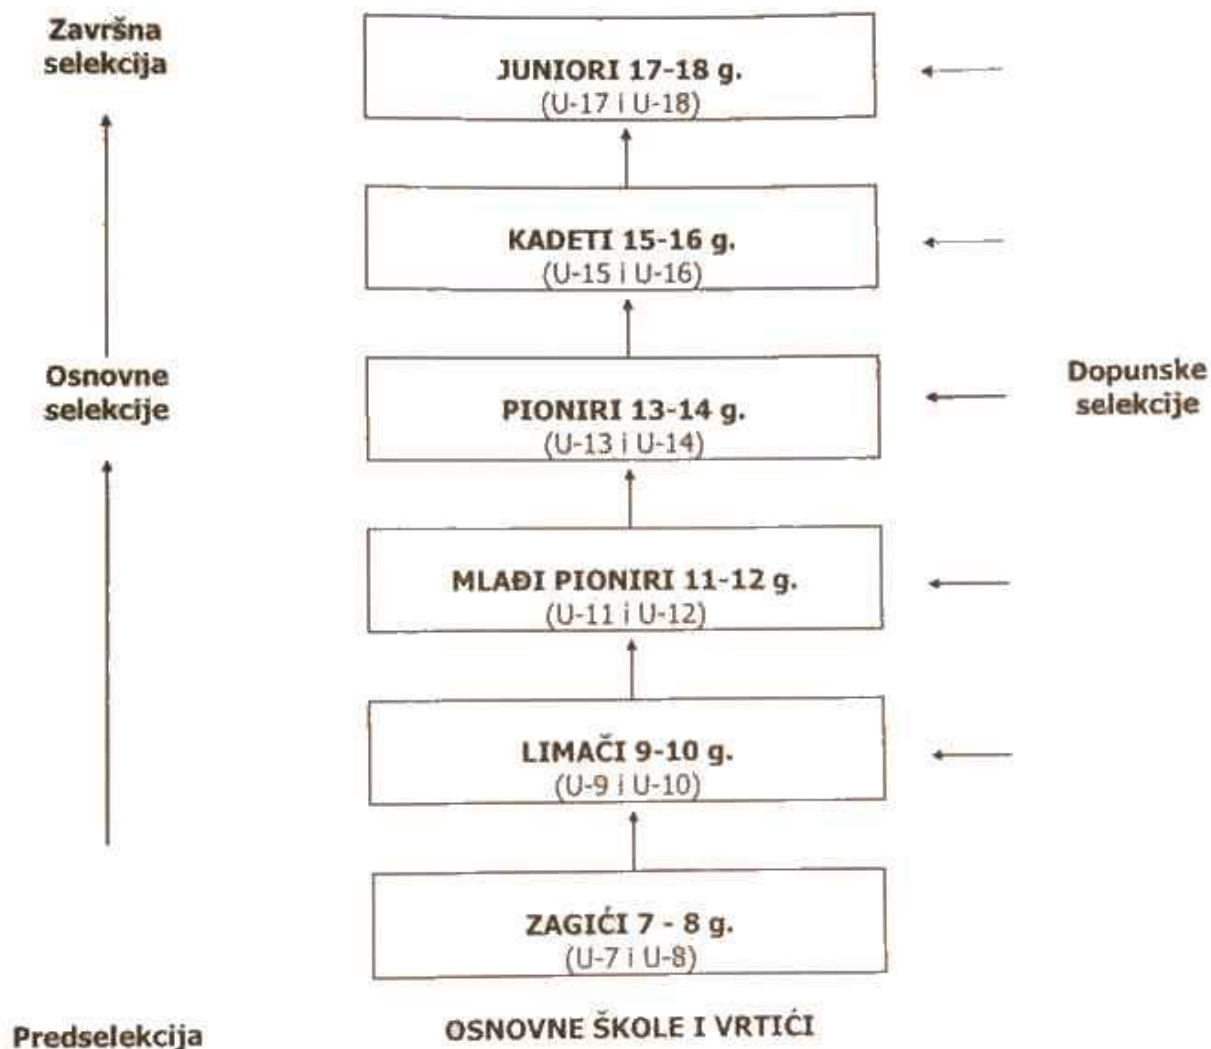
Završna selekcija

JUNIORI 17-18 g.
(U-17 i U-18)

KADETI 15-16 g.
(U-15 i U-16)

Osnovne selekcije

PIONIRI 13-14 g.
(U-13 i U-14)

Dopunske selekcije

MLAĐI PIONIRI 11-12 g.
(U-11 i U-12)

LIMAČI 9-10 g.
(U-9 i U-10)

ZAGIĆI 7 - 8 g.
(U-7 i U-8)

Predselekcija

OSNOVNE ŠKOLE I VRTIĆI